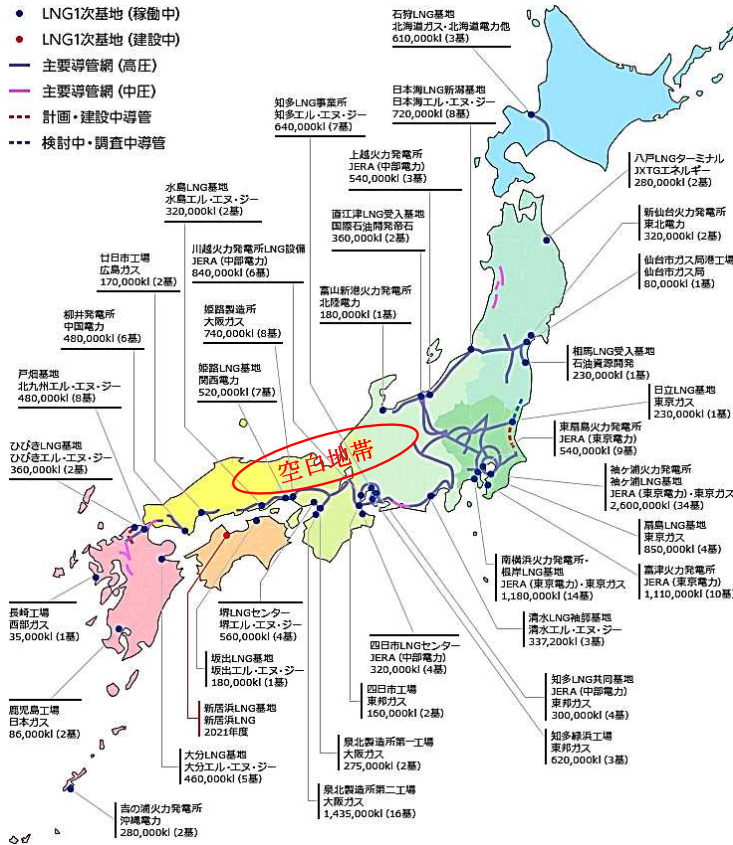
LNG1次基地 (稼働中)
LNG1次基地 (建設中)
主要導管網 (高圧)
主要導管網 (中圧)
計画・建設中導管
検討中・調査中導管

石狩LNG基地
北海道ガス・北海道電力他
610,000kl (3基)

日本海LNG新潟基地
日本海エル・エヌ・ジー
720,000kl (8基)

知多LNG事業所
知多エル・エヌ・ジー
640,000kl (7基)

上越火力発電所
JERA (中部電力)
540,000kl (3基)

直江津LNG受入基地
国際石油開発帝石
360,000kl (2基)

水島LNG基地
水島エル・エヌ・ジー
320,000kl (2基)

川越火力発電所LNG設備
JERA (中部電力)
840,000kl (6基)

廿日市工場
広島ガス
170,000kl (2基)

富山新港火力発電所
北陸電力
180,000kl (1基)

姫路製造所
大阪ガス
740,000kl (8基)

柳井発電所
中国電力
480,000kl (6基)

姫路LNG基地
関西電力
520,000kl (7基)

戸畑基地
北九州エル・エヌ・ジー
480,000kl (8基)

ひびきLNG基地
ひびきエル・エヌ・ジー
360,000kl (2基)

八戸LNGターミナル
JXTGエネルギー
280,000kl (2基)

新仙台火力発電所
東北電力
320,000kl (2基)

仙台市ガス局港工場
仙台市ガス局
80,000kl (1基)

相馬LNG受入基地
石油資源開発
230,000kl (1基)

日立LNG基地
東京ガス
230,000kl (1基)

東扇島火力発電所
JERA (東京電力)
540,000kl (9基)

袖ケ浦火力発電所
袖ケ浦LNG基地
JERA (東京電力)・東京ガス
2,600,000kl (34基)

扇島LNG基地
東京ガス
850,000kl (4基)

富津火力発電所
JERA (東京電力)
1,110,000kl (10基)

空白地帯

南横浜火力発電所・
根岸LNG基地
JERA (東京電力)・東京ガス
1,180,000kl (14基)

清水LNG袖師基地
清水エル・エヌ・ジー
337,200kl (3基)

長崎工場
西部ガス
35,000kl (1基)

堺LNGセンター
堺エル・エヌ・ジー
560,000kl (4基)

坂出LNG基地
坂出エル・エヌ・ジー
180,000kl (1基)

新居浜LNG基地
新居浜LNG
2021年度

四日市LNGセンター
JERA (中部電力)
320,000kl (4基)

四日市工場
東邦ガス
160,000kl (2基)

知多LNG共同基地
JERA (中部電力)
東邦ガス
300,000kl (4基)

鹿児島工場
日本ガス
86,000kl (2基)

大分LNG基地
大分エル・エヌ・ジー
460,000kl (5基)

泉北製造所第一工場
大阪ガス
275,000kl (2基)

知多緑浜工場
東邦ガス
620,000kl (3基)

吉の浦火力発電所
沖縄電力
280,000kl (2基)

泉北製造所第二工場
大阪ガス
1,435,000kl (16基)